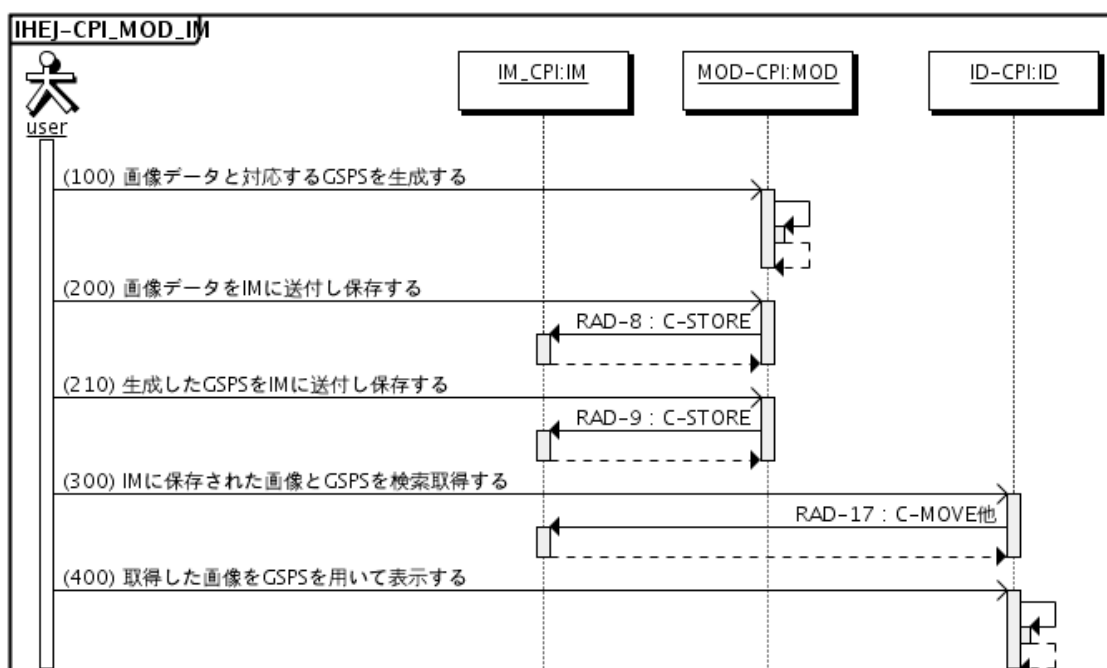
IHEJ-CPI_MOD_IM

user

IM_CPI:IM

MOD-CPI:MOD

ID-CPI:ID

(100) 画像データと対応するGSPSを生成する

(200) 画像データをIMに送付し保存する

RAD-8 : C-STORE

(210) 生成したGSPSをIMに送付し保存する

RAD-9 : C-STORE

(300) IMに保存された画像とGSPSを検索取得する

RAD-17 : C-MOVE他

(400) 取得した画像をGSPSを用いて表示する